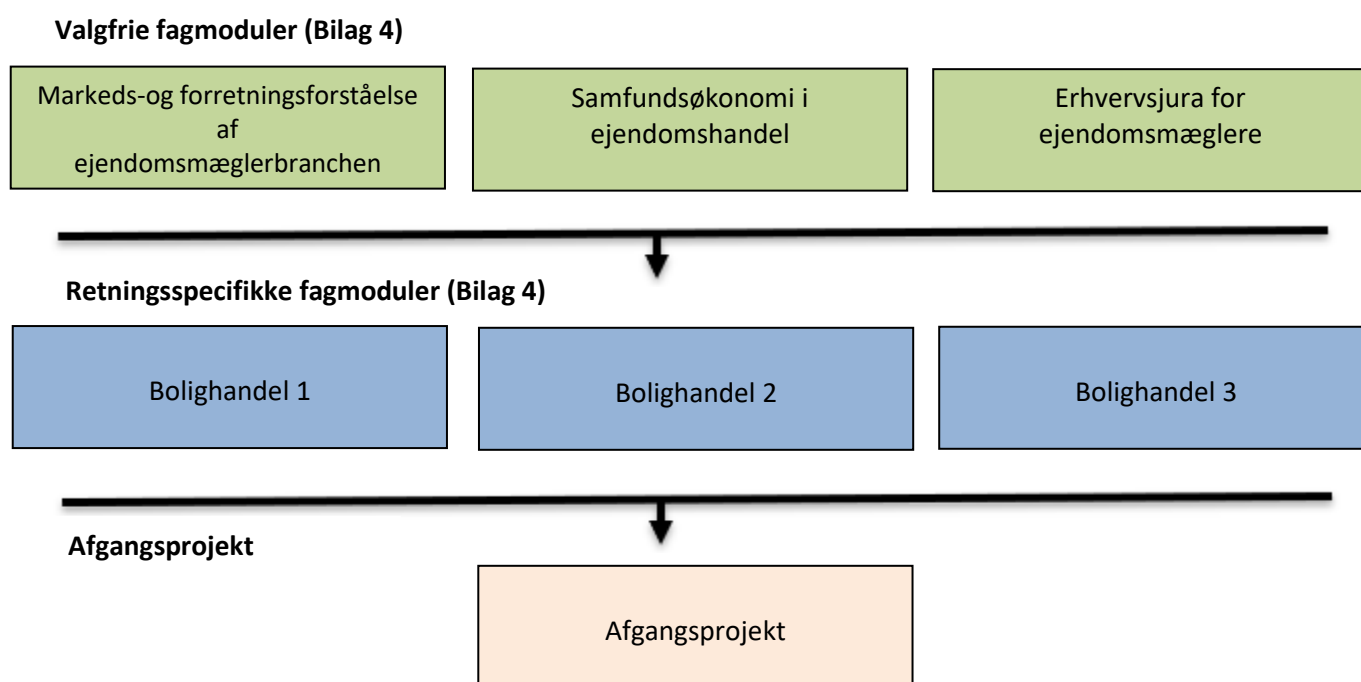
**Valgfrie fagmoduler (Bilag 4)**

Markeds-og forretningsforståelse af ejendomsmæglerbranchen

Samfundsøkonomi i ejendomshandel

Erhvervsjura for ejendomsmæglere

**Retningsspecifikke fagmoduler (Bilag 4)**

Bolighandel 1

Bolighandel 2

Bolighandel 3

**Afgangsprojekt**

Afgangsprojekt